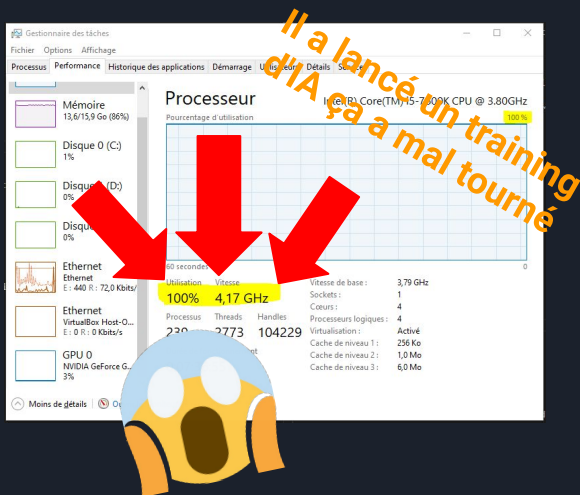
Gestionnaire des tâches
Fichier Options Affichage
Processus Performance Historique des applications Démarrage Utilisateurs Détails Services

Il a lancé un training d'IA ça a mal tourné

Mémoire
13,6/15,9 Go (86%)
Disque 0 (C:)
1%
Disque 1 (D:)
0%
Disque
0%
Ethernet
Ethernet
E : 440 R : 72,0 Kbits/
Ethernet
VirtualBox Host-O...
E : 0 R : 0 Kbits/s
GPU 0
NVIDIA GeForce G...
3%

Processeur
Intel(R) Core(TM) i5-7600K CPU @ 3.80GHz
Pourcentage d'utilisation
100 %
60 secondes
0

Utilisation
100%
Vitesse
4,17 GHz
Processus
239
Threads
2773
Handles
104229

| Vitesse de base : | 3,79 GHz |
|---|---|
| Sockets : | 1 |
| Cœurs : | 4 |
| Processeurs logiques : | 4 |
| Virtualisation : | Activé |
| Cache de niveau 1 : | 256 Ko |
| Cache de niveau 2 : | 1,0 Mo |
| Cache de niveau 3 : | 6,0 Mo |

Moins de détails